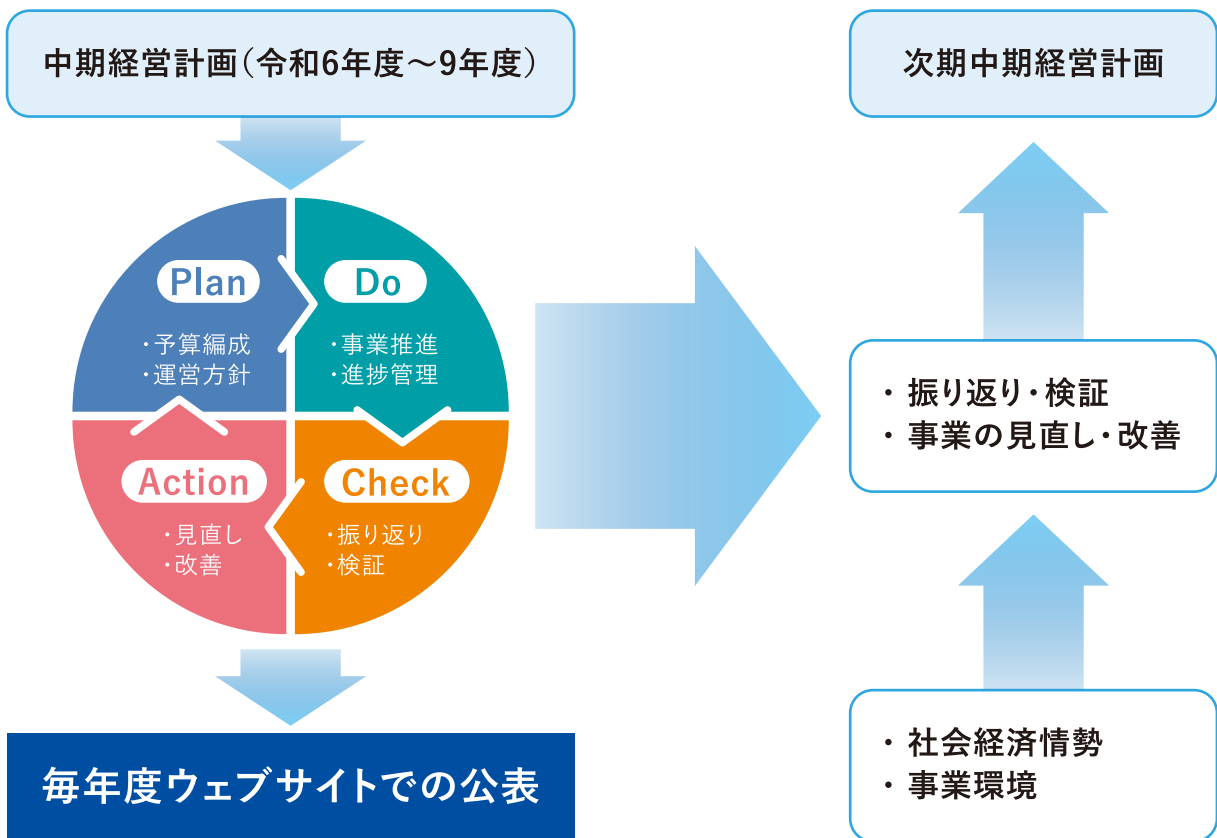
中期経営計画（令和6年度～9年度）

Plan
・予算編成
・運営方針

Do
・事業推進
・進捗管理

Action
・見直し
・改善

Check
・振り返り
・検証

毎年度ウェブサイトでの公表

次期中期経営計画

・振り返り・検証
・事業の見直し・改善

・社会経済情勢
・事業環境